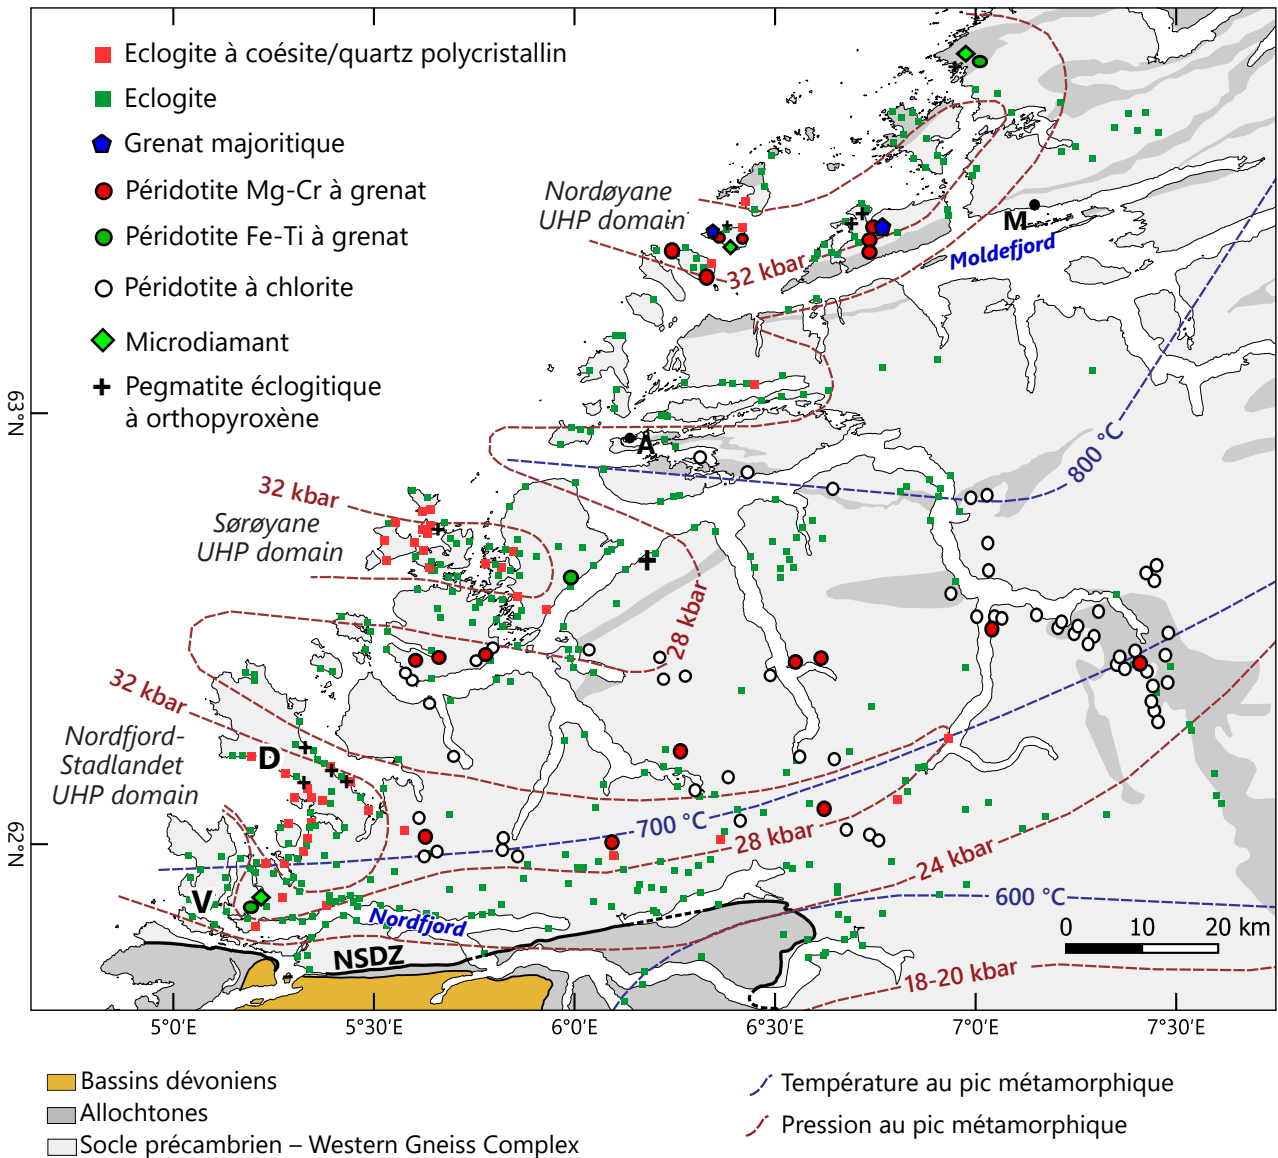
Eclogite à coésite/quartz polycristallin
Eclogite
Grenat majoritique
Péridotite Mg-Cr à grenat
Péridotite Fe-Ti à grenat
Péridotite à chlorite
Microdiamant
Pegmatite éclogitique à orthopyroxène

Nordøyane UHP domain
32 kbar
M
Moldefjord
A
800 °C
32 kbar
Sørøyane UHP domain
28 kbar
32 kbar
Nordfjord-Stadlandet UHP domain
D
700 °C
28 kbar
24 kbar
600 °C
V
Nordfjord
NSDZ
0 10 20 km
18-20 kbar

63°N
62°N
5°0'E
5°30'E
6°0'E
6°30'E
7°0'E
7°30'E

Bassins dévoniens
Allochtones
Socle précambrien – Western Gneiss Complex
Température au pic métamorphique
Pression au pic métamorphique